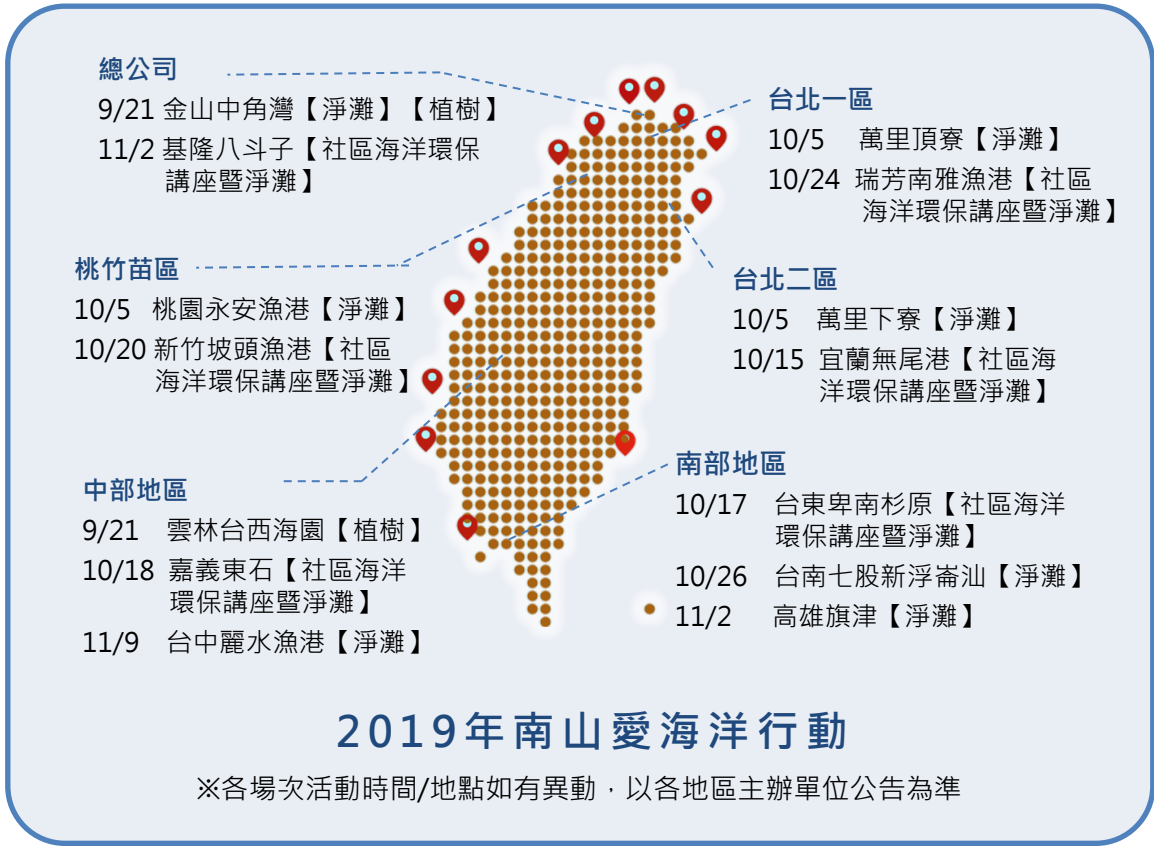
總公司
9/21 金山中角灣【淨灘】【植樹】
11/2 基隆八斗子【社區海洋環保講座暨淨灘】

台北一區
10/5 萬里頂寮【淨灘】
10/24 瑞芳南雅漁港【社區海洋環保講座暨淨灘】

桃竹苗區
10/5 桃園永安漁港【淨灘】
10/20 新竹坡頭漁港【社區海洋環保講座暨淨灘】

台北二區
10/5 萬里下寮【淨灘】
10/15 宜蘭無尾港【社區海洋環保講座暨淨灘】

中部地區
9/21 雲林台西海園【植樹】
10/18 嘉義東石【社區海洋環保講座暨淨灘】
11/9 台中麗水漁港【淨灘】

南部地區
10/17 台東卑南杉原【社區海洋環保講座暨淨灘】
10/26 台南七股新浮崙汕【淨灘】
11/2 高雄旗津【淨灘】

2019年南山愛海洋行動
※各場次活動時間/地點如有異動，以各地區主辦單位公告為準